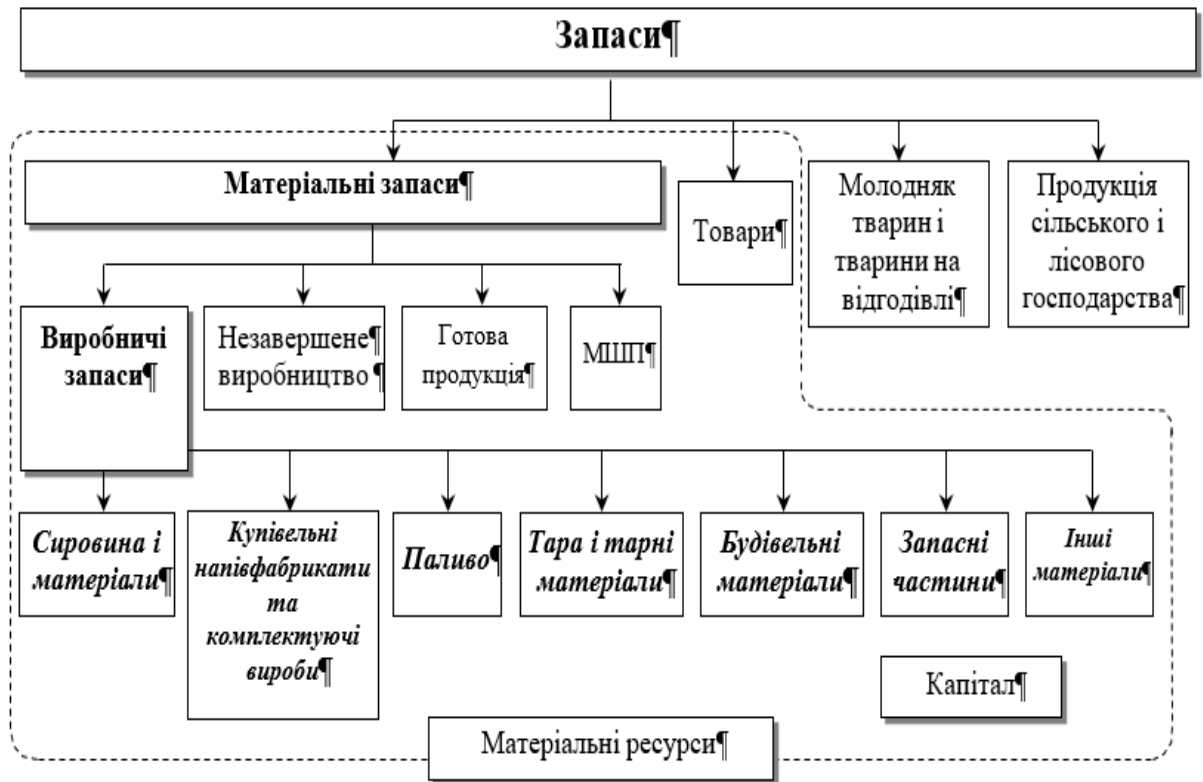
Запаси¶

Матеріальні запаси¶

Товари¶

Молодняк тварин і тварини на відгодівлі¶

Продукція сільського і лісового господарства¶

Виробничі запаси¶

Незавершене¶ виробництво ¶

Готова продукція¶

МШП¶

Сировина і матеріали¶

Купівельні напівфабрикати та комплектуючі вироби¶

Паливо¶

Тара і тарні матеріали¶

Будівельні матеріали¶

Запасні частини¶

Інші матеріали¶

Капітал¶

Матеріальні ресурси¶